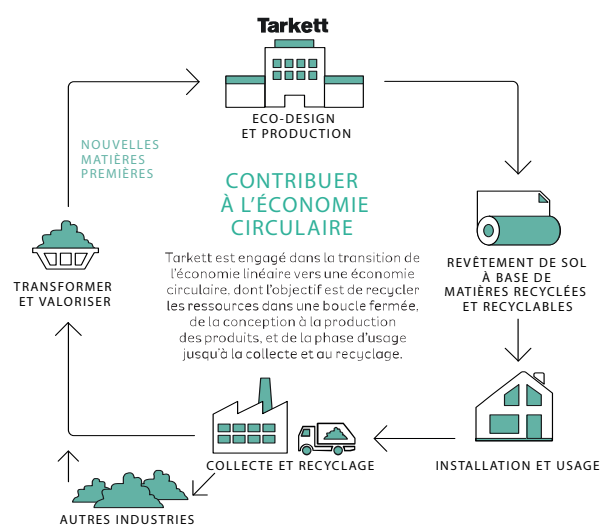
Tarkett

ECO-DESIGN
ET PRODUCTION

NOUVELLES
MATIÈRES
PREMIÈRES

CONTRIBUER
À L'ÉCONOMIE
CIRCULAIRE

Tarkett est engagé dans la transition de l'économie linéaire vers une économie circulaire, dont l'objectif est de recycler les ressources dans une boucle fermée, de la conception à la production des produits, et de la phase d'usage jusqu'à la collecte et au recyclage.

REVÊTEMENT DE SOL
À BASE DE
MATIÈRES RECYCLÉES
ET RECYCLABLES

TRANSFORMER
ET VALORISER

INSTALLATION ET USAGE

COLLECTE ET RECYCLAGE

AUTRES INDUSTRIES